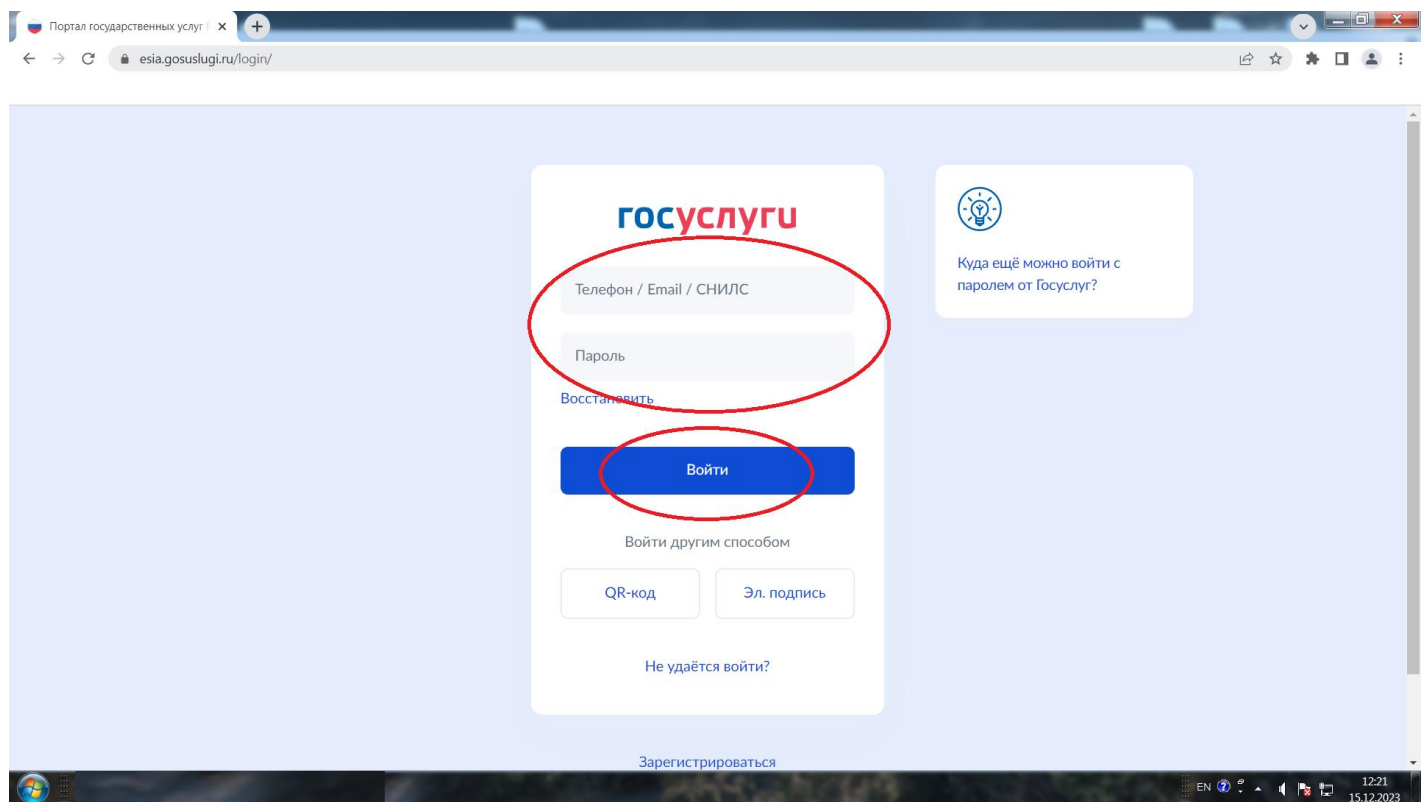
Портал государственных услуг

esia.gosuslugi.ru/login/

госуслуги

Телефон / Email / СНИЛС

Пароль

Восстановить

Войти

Войти другим способом

QR-код

Эл. подпись

Не удаётся войти?

Зарегистрироваться

Куда ещё можно войти с паролем от Госуслуг?

EN

12:21
15.12.2023